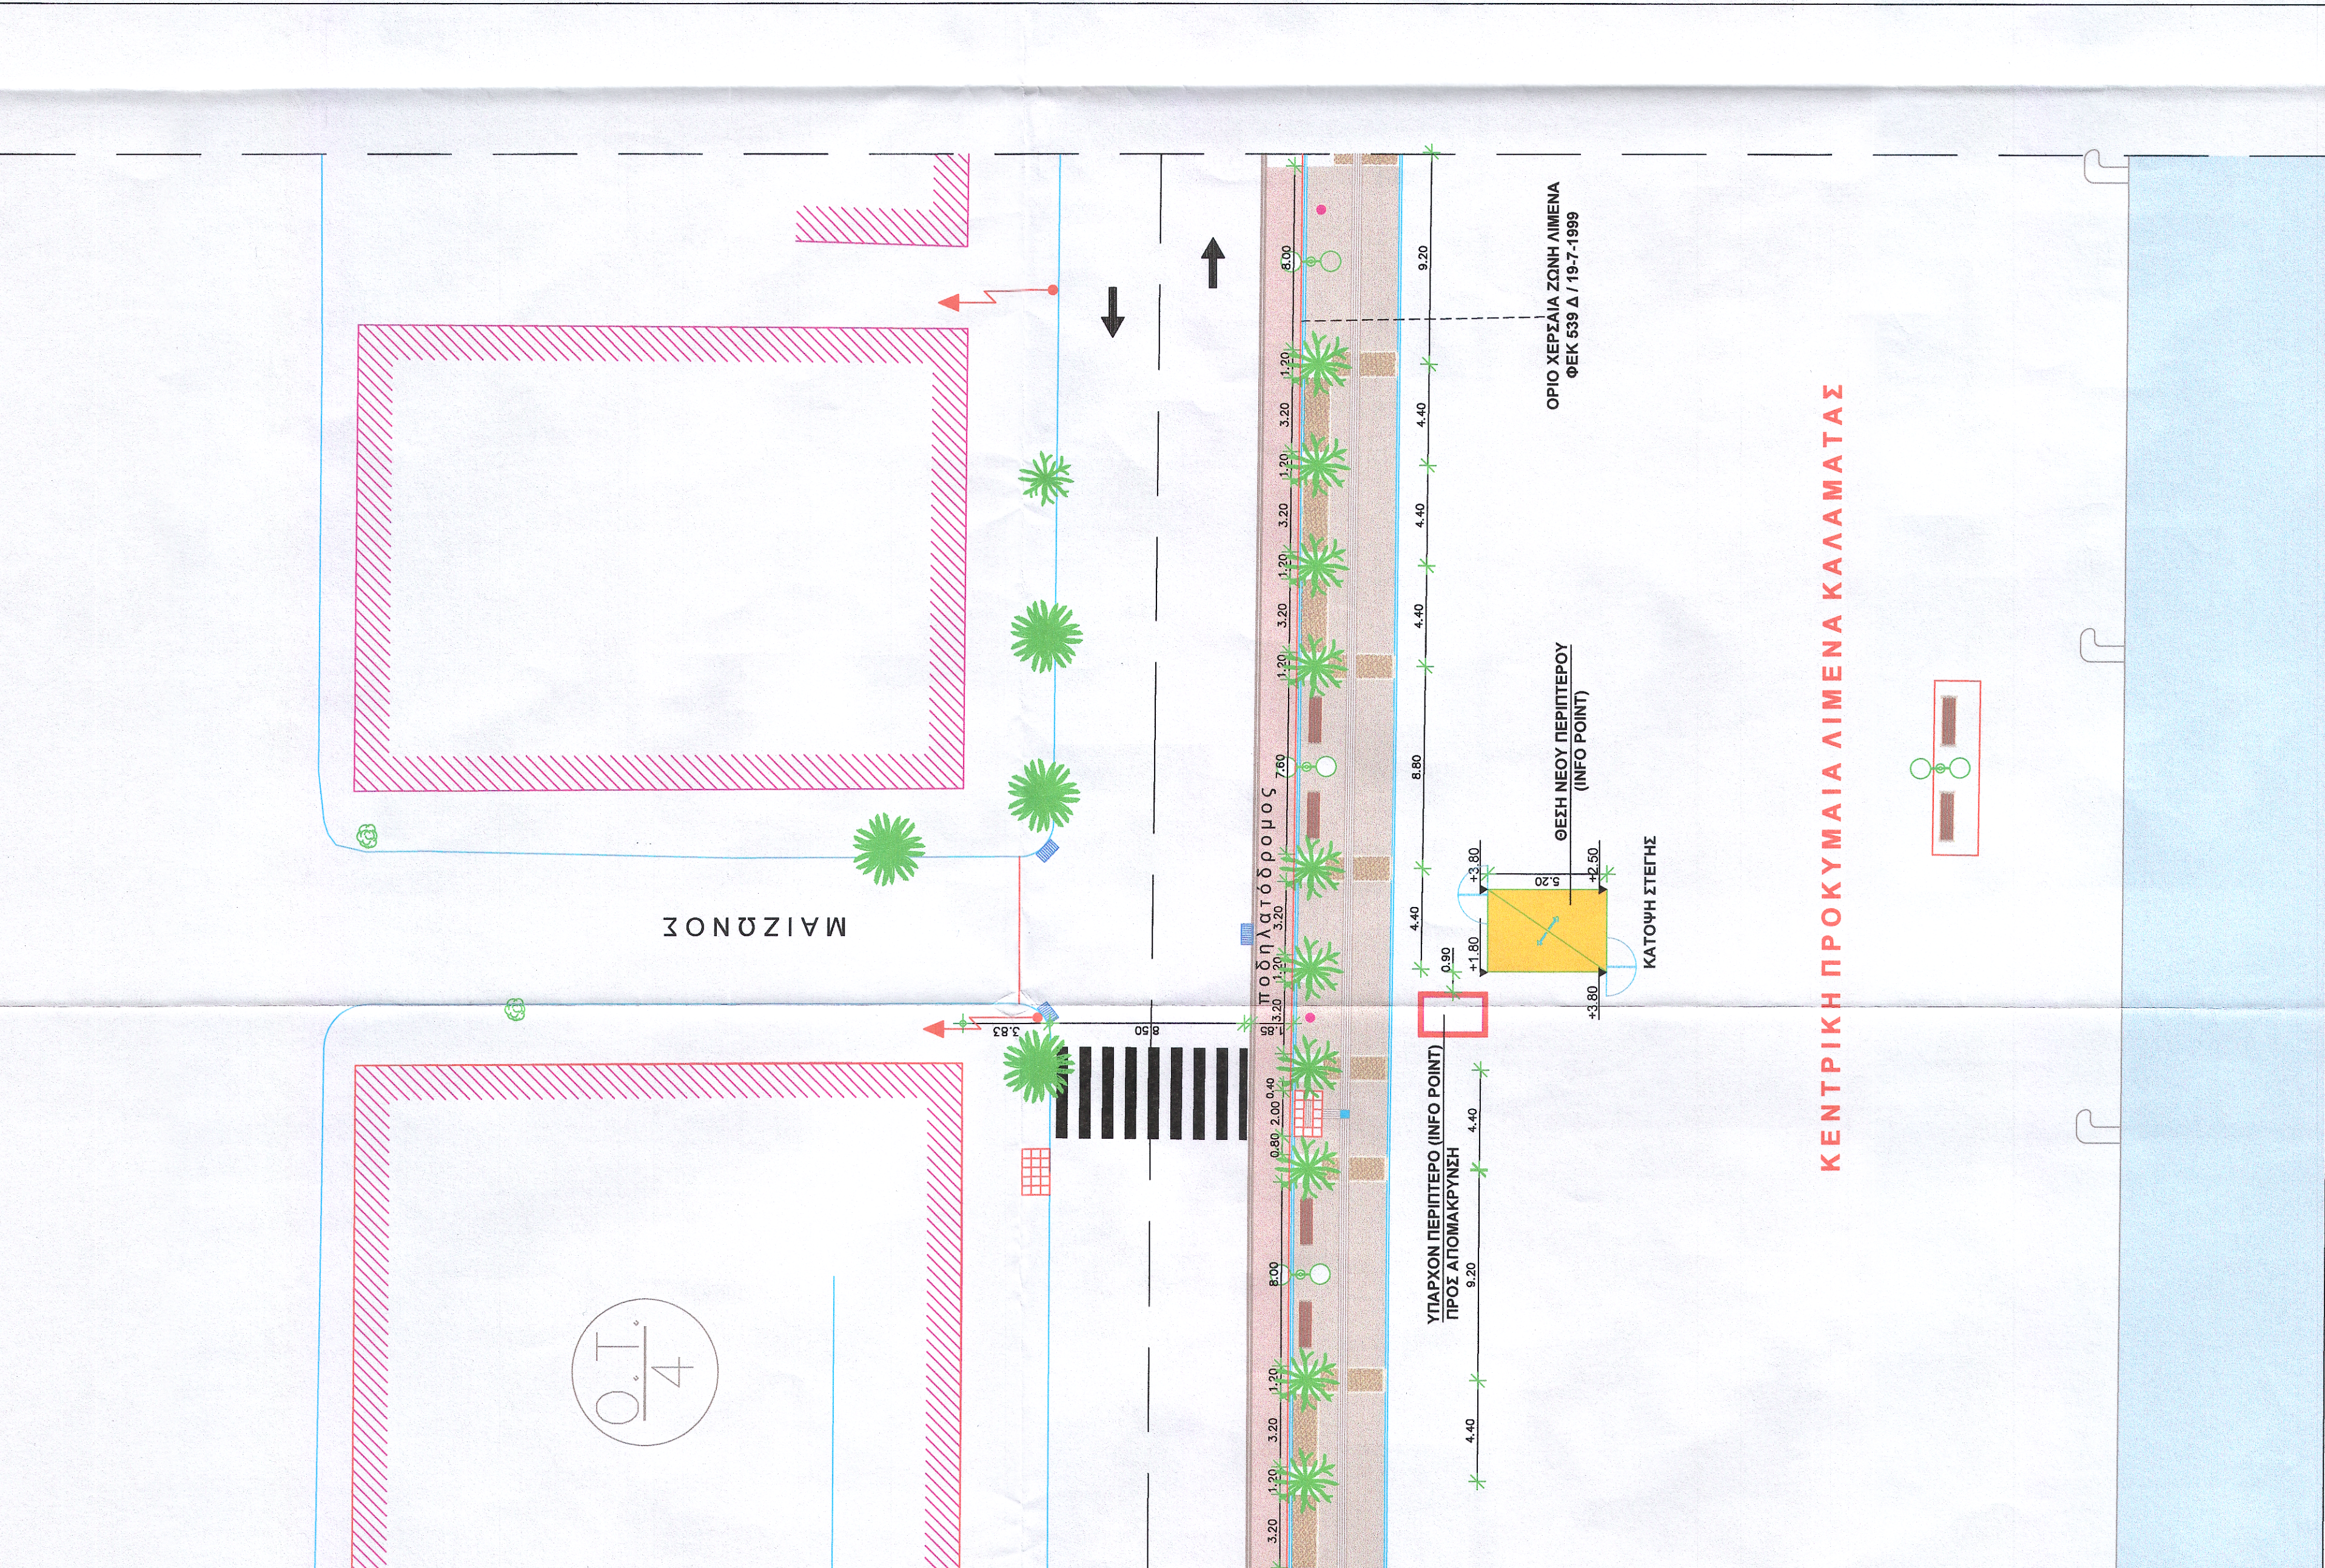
ΟΡΙΟ ΧΕΡΣΑΙΑ ΖΩΝΗ ΛΙΜΕΝΑ
ΦΕΚ 539 Δ /19-7-1999

ΚΕΝΤΡΙΚΗ ΠΡΟΚΥΜΑΙΑ ΛΙΜΕΝΑ ΚΑΛΑΜΑΤΑΣ

ΘΕΣΗ ΝΕΟΥ ΠΕΡΙΠΤΕΡΟΥ
(INFO POINT)

ΚΑΤΟΨΗ ΣΤΕΓΗΣ

ΥΠΑΡΧΟΝ ΠΕΡΙΠΤΕΡΟ (INFO POINT)
ΠΡΟΣ ΑΠΟΜΑΚΡΥΝΣΗ

ΜΑΙΖΩΝΟΣ

ποδηλατόδρομος

Ο.Τ. 4

8.00
9.20
1.20
3.20
4.40
1.20
3.20
4.40
1.20
3.20
4.40
1.20
7.80
8.80
3.20
4.40
1.20
3.20
0.90
+3.80
5.20
+2.50
+1.80
+3.80
8.50
3.83
0.40
2.00
0.80
4.40
8.00
9.20
1.20
3.20
4.40
1.20
3.20